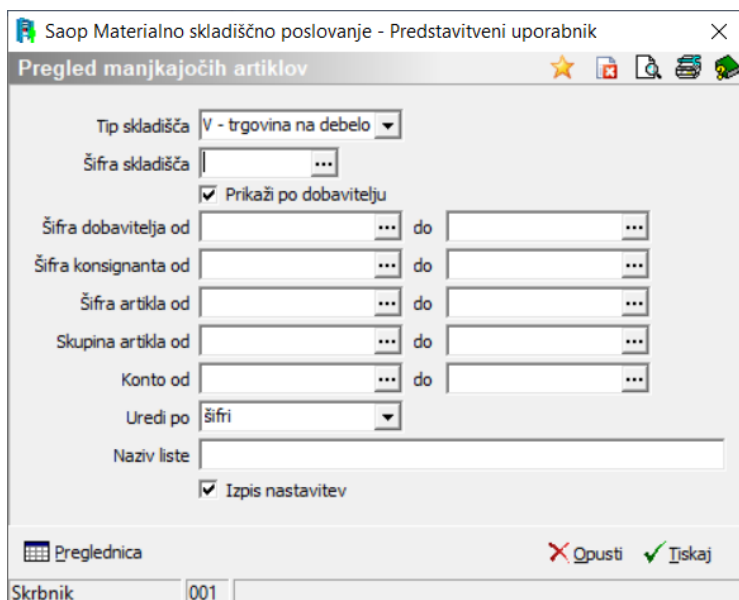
Saop Materialno skladiščno poslovanje - Predstavitveni uporabnik

Pregled manjkajočih artiklov

Tip skladišča V - trgovina na debelo

Šifra skladišča

Prikaži po dobavitelju

Šifra dobavitelja od do

Šifra konsignanta od do

Šifra artikla od do

Skupina artikla od do

Konto od do

Uredi po šifri

Naziv liste

Izpis nastavitev

Preglednica

Opusti

Tiskaj

Skrbnik 001